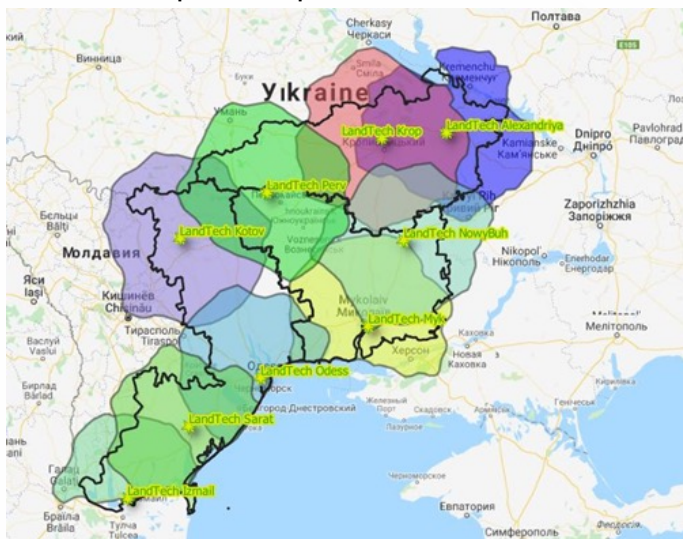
Cherkasy
Черкаси
Полтава
Винница
Smila
Сміла
Kremenchuk
Кременчук
Ukraine
LandTech Krop
Кропивницький
LandTech Alexandriya
Dnipro
Дніпро
Pavlohrad
Павлоград
Kamianske
Кам'янське
Умань
LandTech Perv
Первомайськ
Kryvyi Rih
Кривий Ріг
Zaporizhzhia
Запоріжжя
Бельцы
Bălți
LandTech Kotov
Южноукраїнськ
Voznesensk
Вознесенськ
LandTech NowyBuh
Молдавия
Nikopol
Нікополь
Енергодар
Яси
Iași
Mykolaiv
Миколаїв
Кишинёв
Chișinău
LandTech Myk
Мелітополь
Тирасполь
Tiraspol
Kakhovka
Каховка
Херсон
Новая Каховка
Васлуй
Vaslui
LandTech Odess
Одеса
Бирлад
Bârlad
Белгород Днестровский
Железный Порт
Скадовск
LandTech Sarat
Лазурное
Черноморское
Galați
LandTech Izmail
Евпатория
Brăila
Tulcea
Тулча
Симферополь
Феодосия